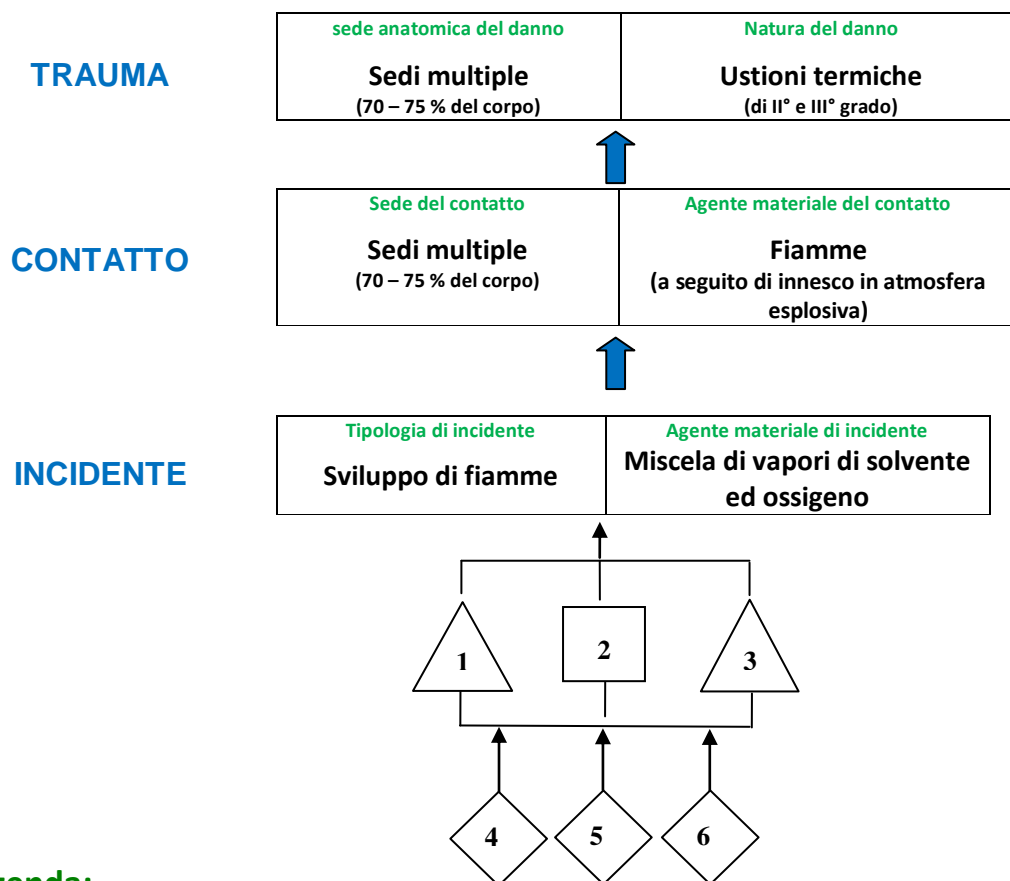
TRAUMA

| sede anatomica del danno | Natura del danno |
|---|---|
| Sedi multiple (70 – 75 % del corpo) | Ustioni termiche (di II° e III° grado) |

CONTATTO

| Sede del contatto | Agente materiale del contatto |
|---|---|
| Sedi multiple (70 – 75 % del corpo) | Fiamme (a seguito di innesco in atmosfera esplosiva) |

INCIDENTE

| Tipologia di incidente | Agente materiale di incidente |
|---|---|
| Sviluppo di fiamme | Miscela di vapori di solvente ed ossigeno |

1

2

3

4

5

6

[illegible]enda: